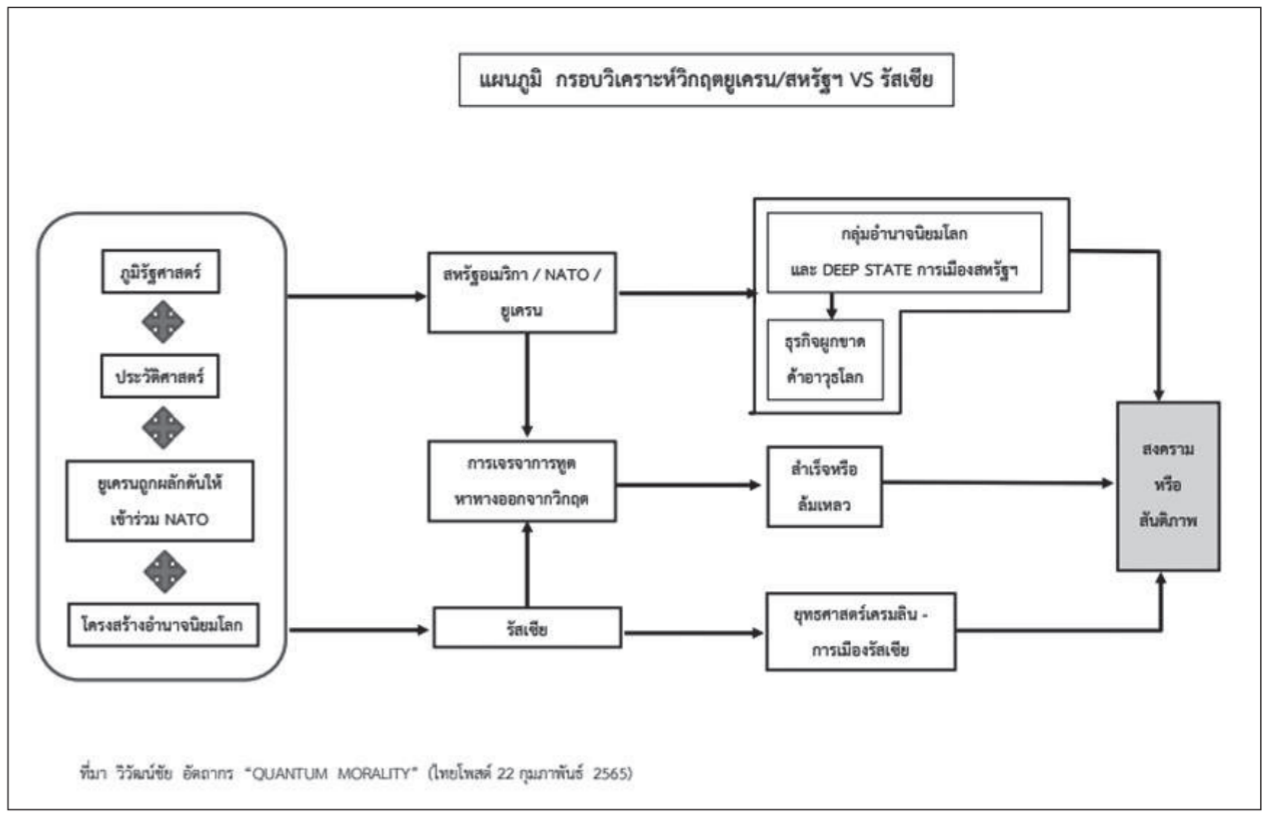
แผนภูมิ กรอบวิเคราะห์วิกฤตยูเครน/สหรัฐฯ VS รัสเซีย

ภูมิรัฐศาสตร์

ประวัติศาสตร์

ยูเครนถูกผลักดันให้เข้าร่วม NATO

โครงสร้างอำนาจนิยมโลก

สหรัฐอเมริกา / NATO / ยูเครน

การเจรจาการทูต หาทางออกจากวิกฤต

รัสเซีย

กลุ่มอำนาจนิยมโลก และ DEEP STATE การเมืองสหรัฐฯ

ธุรกิจผูกขาด ค้าอาวุธโลก

สำเร็จหรือ ล้มเหลว

ยุทธศาสตร์เครมลิน - การเมืองรัสเซีย

สงคราม หรือ สันติภาพ

ที่มา วิวัฒน์ชัย อัตถากร "QUANTUM MORALITY" (ไทยโพสต์ 22 กุมภาพันธ์ 2565)